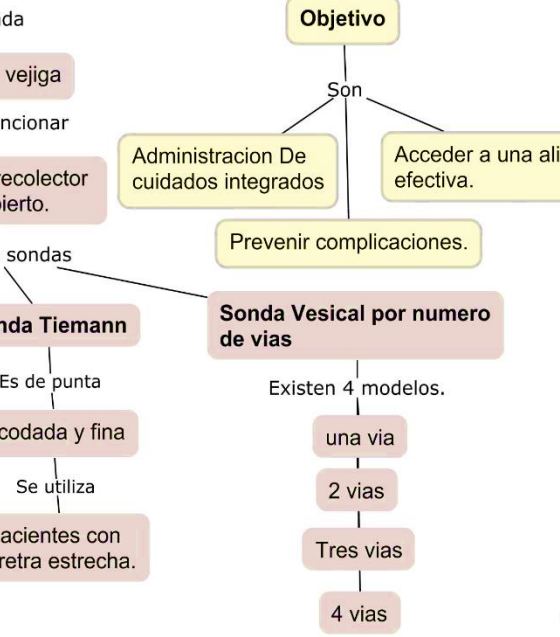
da

vejiga

ncionar

recolector
pierto.

sondas

nda Tiemann

Es de punta

codada y fina

Se utiliza

acientes con
retra estrecha.

Objetivo

Son

Administracion De cuidados integrados

Acceder a una ali
efectiva.

Prevenir complicaciones.

Sonda Vesical por numero de vias

Existen 4 modelos.

una via

2 vias

Tres vias

4 vias